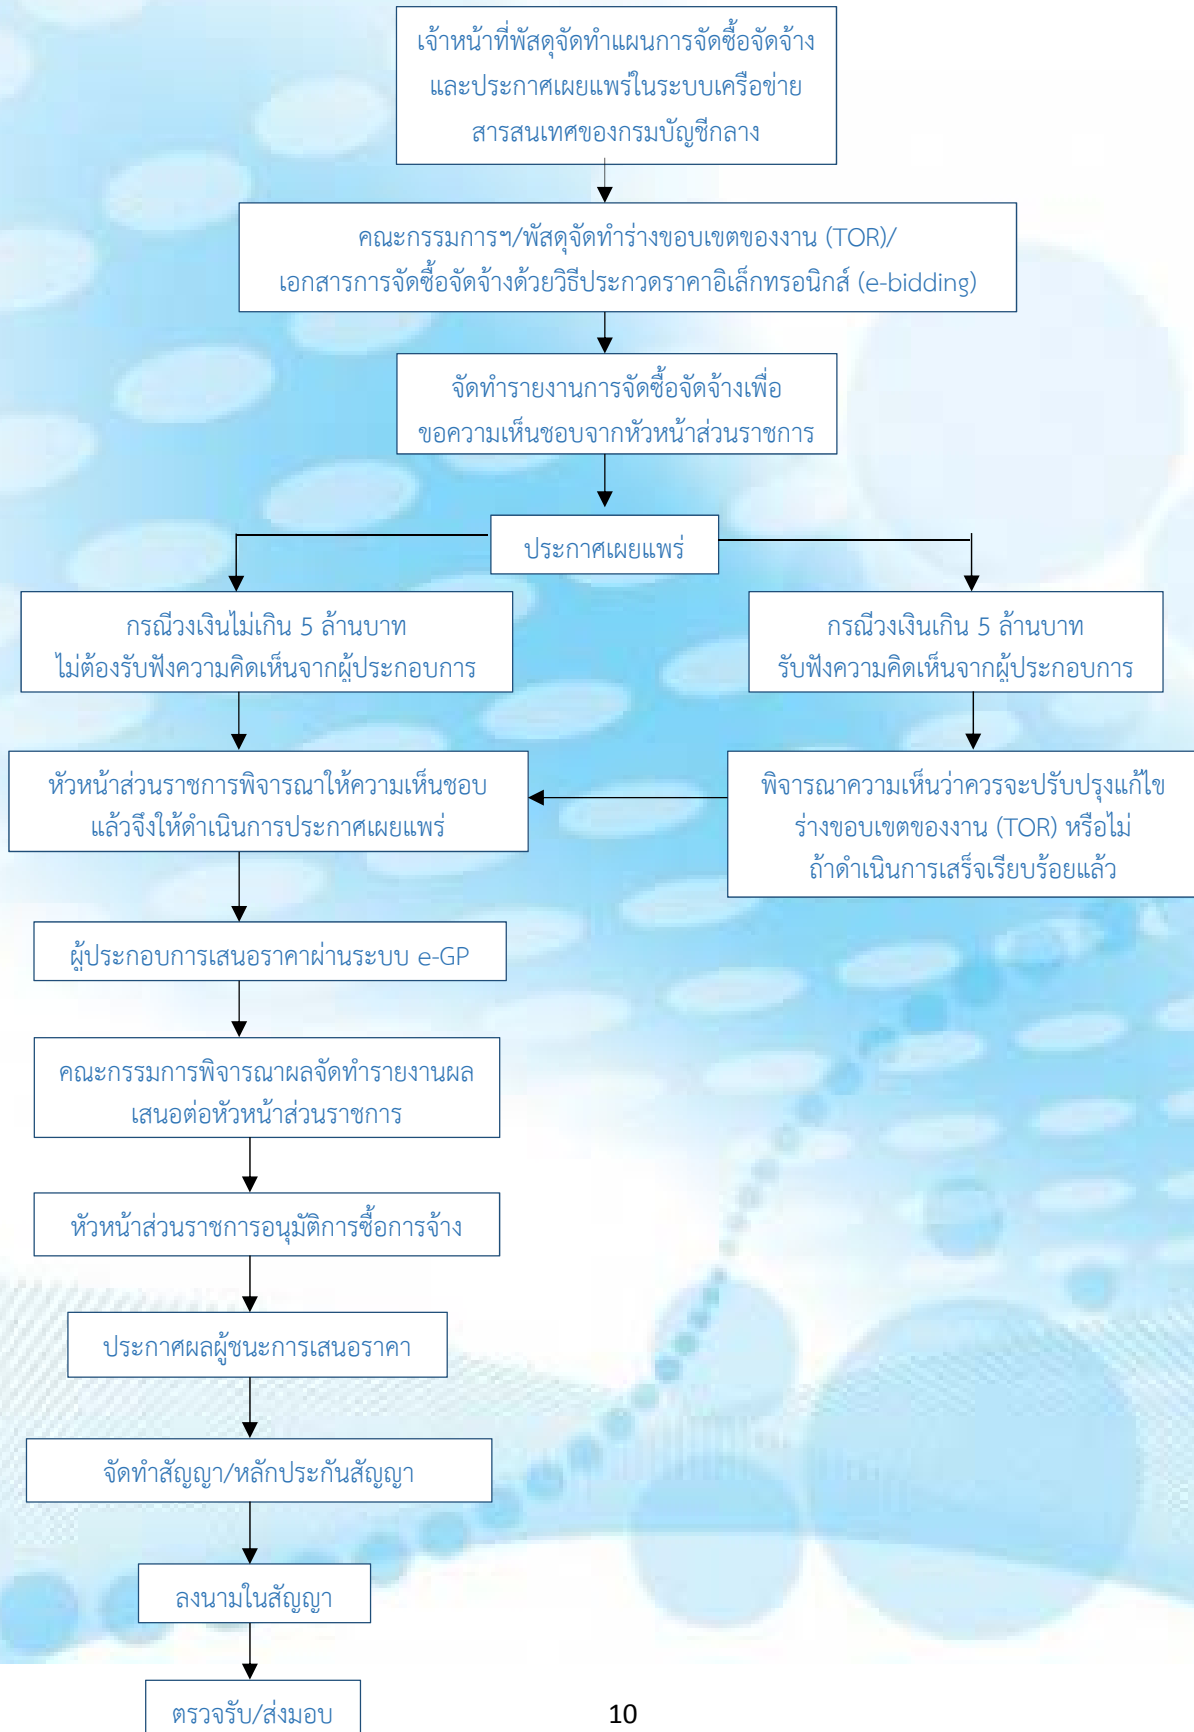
เจ้าหน้าที่พัสดุจัดทำแผนการจัดซื้อจัดจ้าง และประกาศเผยแพร่ในระบบเครือข่ายสารสนเทศของกรมบัญชีกลาง

คณะกรรมการฯ/พัสดุจัดทำร่างขอบเขตของงาน (TOR)/ เอกสารการจัดซื้อจัดจ้างด้วยวิธีประกวดราคาอิเล็กทรอนิกส์ (e-bidding)

จัดทำรายงานการจัดซื้อจัดจ้างเพื่อ ขอความเห็นชอบจากหัวหน้าส่วนราชการ

ประกาศเผยแพร่

กรณีวงเงินไม่เกิน 5 ล้านบาท ไม่ต้องรับฟังความคิดเห็นจากผู้ประกอบการ

กรณีวงเงินเกิน 5 ล้านบาท รับฟังความคิดเห็นจากผู้ประกอบการ

หัวหน้าส่วนราชการพิจารณาให้ความเห็นชอบ แล้วจึงให้ดำเนินการประกาศเผยแพร่

พิจารณาความเห็นว่าควรจะปรับปรุงแก้ไข ร่างขอบเขตของงาน (TOR) หรือไม่ ถ้าดำเนินการเสร็จเรียบร้อยแล้ว

ผู้ประกอบการเสนอราคาผ่านระบบ e-GP

คณะกรรมการพิจารณาผลจัดทำรายงานผล เสนอต่อหัวหน้าส่วนราชการ

หัวหน้าส่วนราชการอนุมัติการซื้อการจ้าง

ประกาศผลผู้ชนะการเสนอราคา

จัดทำสัญญา/หลักประกันสัญญา

ลงนามในสัญญา

ตรวจรับ/ส่งมอบ

10